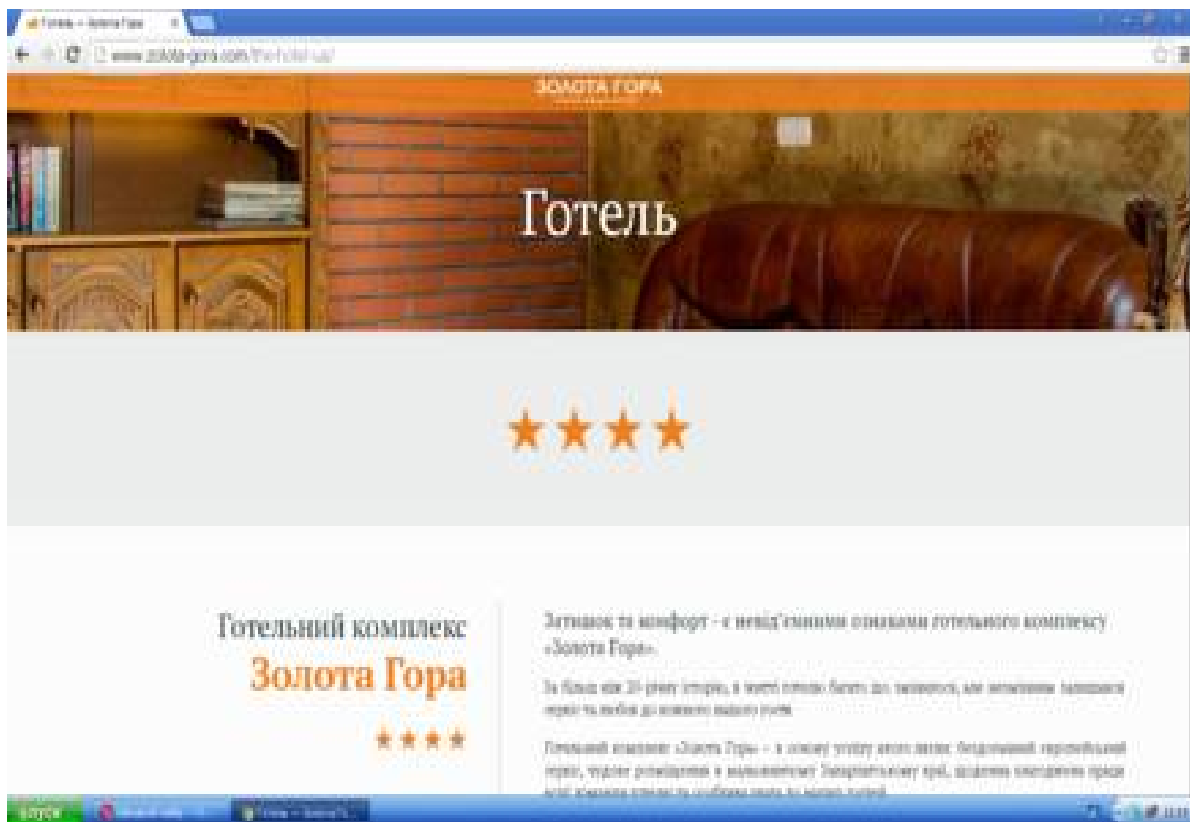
Готель – Золота Гора

www.zolota-gora.com/the-hotel-ua/

ЗОЛОТА ГОРА

Готель

★★★★

Готельний комплекс
Золота Гора
★★★★

Затишок та комфорт – є невід'ємними ознаками готельного комплексу «Золота Гора».

За більш ніж 20-річну історію, в нашої готелю багато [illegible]

Готельний комплекс «Золота Гора» – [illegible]

пуск